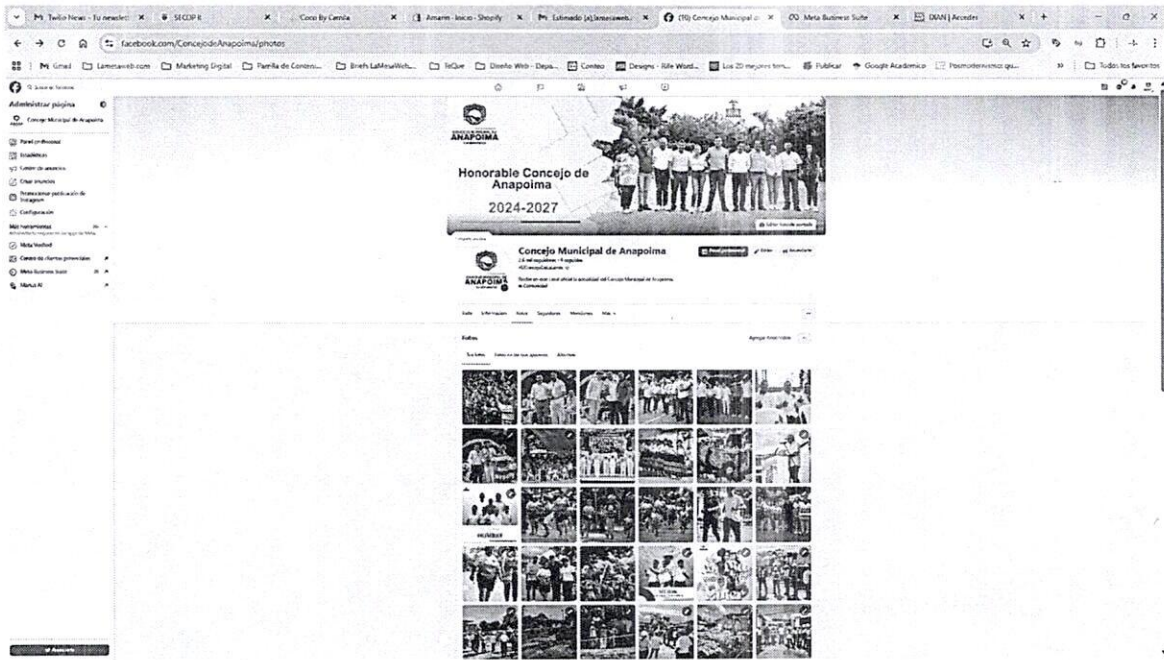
M Twilio News - Tu newslett | SECOP II | Coco By Camila | Amarm - Inicio - Shopify | M Estimado (a) lameraweb | (10) Concejo Municipal d | Meta Business Suite | DIAN | Acceder

facebook.com/ConcejodeAnapoima/photos

M Gmail | Lameraweb.com | Marketing Digital | Parrilla de Contenid... | Briefs LaMesaWeb... | TeQue | Diseño Web - Depa... | Conteo | Designs - Rife Word... | Los 20 mejores tem... | Publicar | Google Académico | Posmodernismo qu... | Todos los favoritos

Administrar página

Concejo Municipal de Anapoima

Panel profesional

Estadísticas

Centro de anuncios

Crear anuncios

Promocionar publicación de Instagram

Configuración

Más herramientas

Meta Verified

Centro de clientes potenciales

Meta Business Suite

Manus AI

Honorable Concejo de Anapoima

2024-2027

ANAPOIMA

Editar foto de portada

Concejo Municipal de Anapoima

Panel profesional

Editar

Anunciar

Inicio Información Fotos Seguidores Menciones Más

Fotos

Agregar fotos/video

Tus fotos Fotos en las que apareces Álbumes

Anunciar